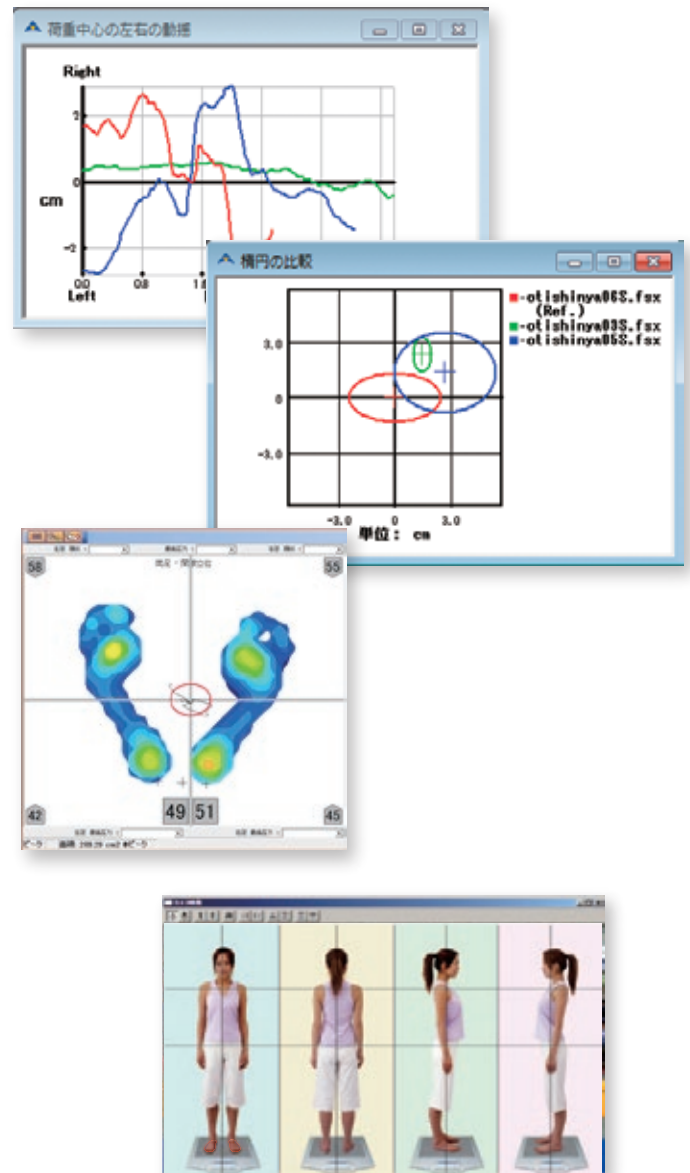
荷重中心の左右の動揺

Right

2

0

cm

-2

0.0

Left

0.8

1.6

楕円の比較

-otishinya06S.fsx (Ref.)

-otishinya03S.fsx

-otishinya05S.fsx

3.0

0

-3.0

-3.0

0

3.0

単位： cm

58

55

42

45

49

51